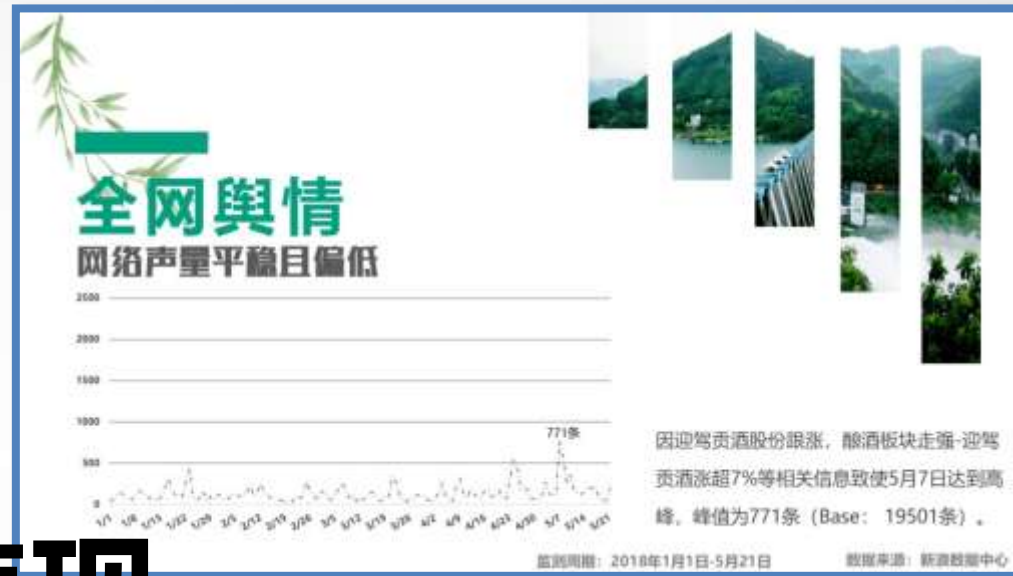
全网舆情
网络声量平稳且偏低

2500
2000
1500
1000
500
0

771条

1/1 1/8 1/15 1/22 1/29 2/5 2/12 2/19 2/26 3/5 3/12 3/19 3/26 4/2 4/9 4/16 4/23 4/30 5/7 5/14 5/21

因迎驾贡酒股份跟涨，酿酒板块走强-迎驾贡酒涨超7%等相关信息致使5月7日达到高峰，峰值为771条（Base： 19501条）。

监测周期：2018年1月1日-5月21日

数据来源：新浪数据中心

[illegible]